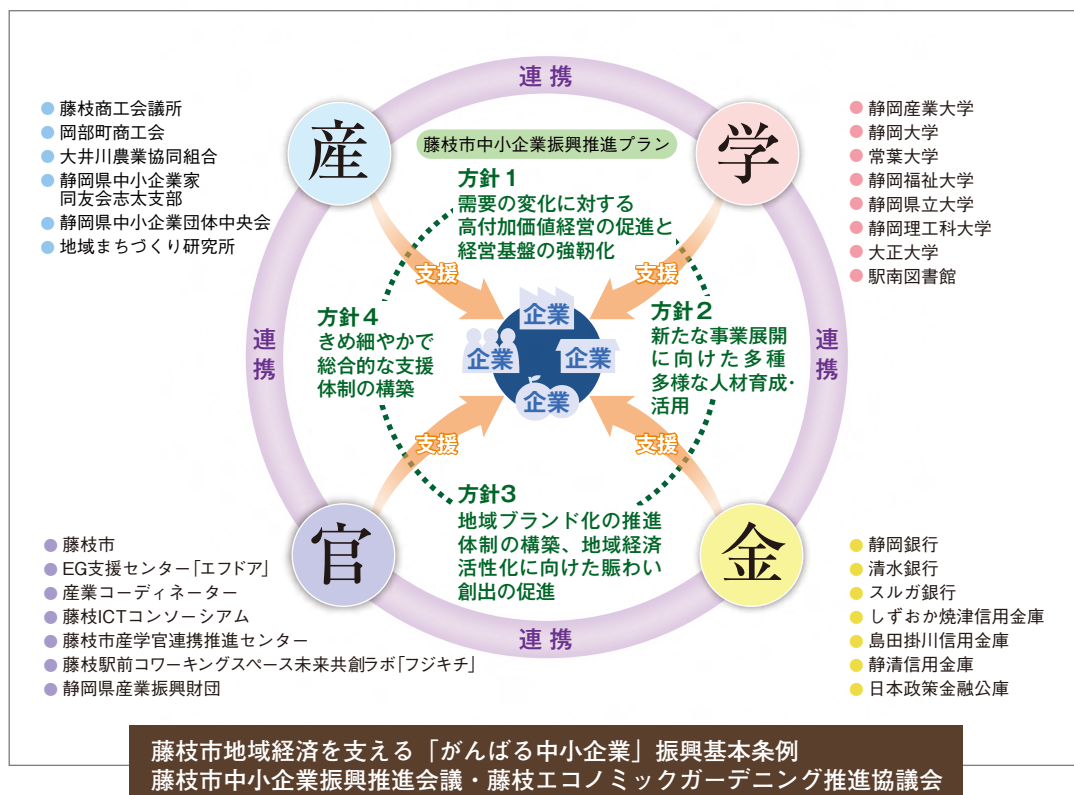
連携

● 藤枝商工会議所
● 岡部町商工会
● 大井川農業協同組合
● 静岡県中小企業家同友会志太支部
● 静岡県中小企業団体中央会
● 地域まちづくり研究所

産

藤枝市中小企業振興推進プラン

方針１
需要の変化に対する高付加価値経営の促進と経営基盤の強靭化

学

● 静岡産業大学
● 静岡大学
● 常葉大学
● 静岡福祉大学
● 静岡県立大学
● 静岡理工科大学
● 大正大学
● 駅南図書館

支援
支援

連携

方針４
きめ細やかで総合的な支援体制の構築

企業
企業
企業
企業

方針２
新たな事業展開に向けた多種多様な人材育成・活用

連携

支援
支援

方針３
地域ブランド化の推進体制の構築、地域経済活性化に向けた賑わい創出の促進

● 藤枝市
● EG支援センター「エフドア」
● 産業コーディネーター
● 藤枝ICTコンソーシアム
● 藤枝市産学官連携推進センター
● 藤枝駅前コワーキングスペース未来共創ラボ「フジキチ」
● 静岡県産業振興財団

官

金

● 静岡銀行
● 清水銀行
● スルガ銀行
● しずおか焼津信用金庫
● 島田掛川信用金庫
● 静清信用金庫
● 日本政策金融公庫

連携

藤枝市地域経済を支える「がんばる中小企業」振興基本条例
藤枝市中小企業振興推進会議・藤枝エコノミックガーデニング推進協議会